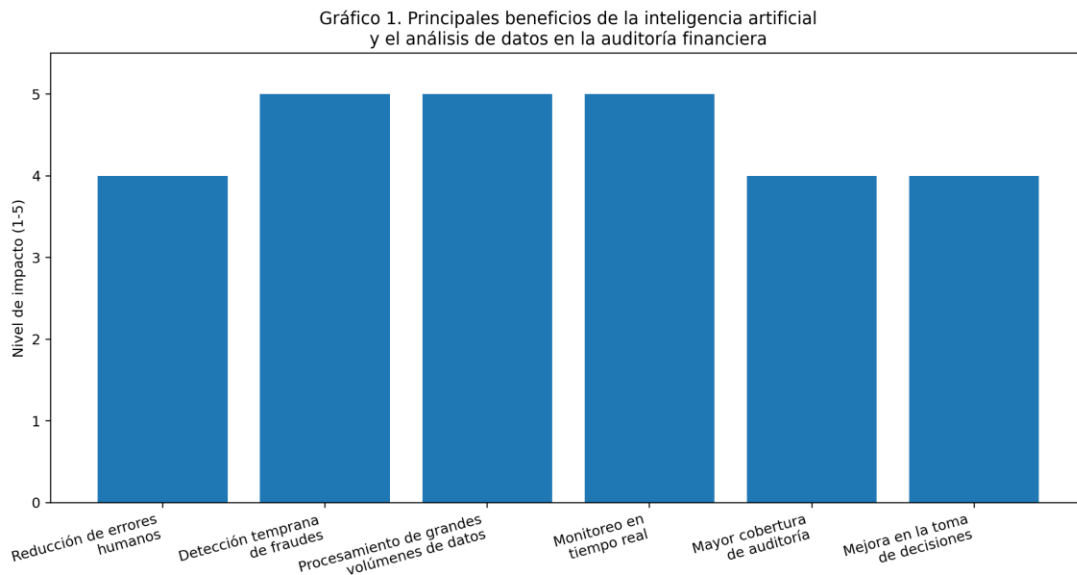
Gráfico 1. Principales beneficios de la inteligencia artificial
y el análisis de datos en la auditoría financiera

Nivel de impacto (1-5)

0
1
2
3
4
5

Reducción de errores humanos
Detección temprana de fraudes
Procesamiento de grandes volúmenes de datos
Monitoreo en tiempo real
Mayor cobertura de auditoría
Mejora en la toma de decisiones